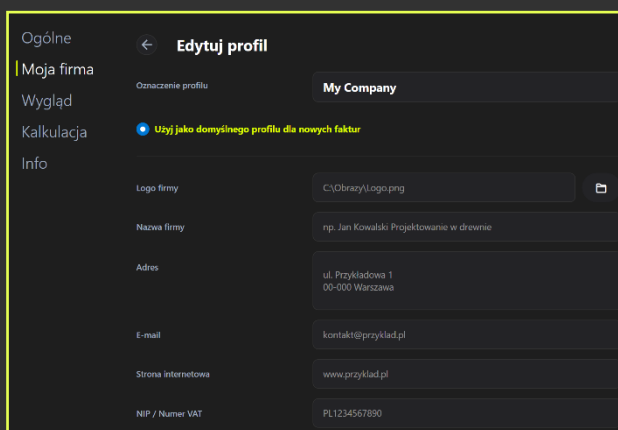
Ogólne
Moja firma
Wygląd
Kalkulacja
Info

Edytuj profil

Oznaczenie profilu
My Company

Użyj jako domyślnego profilu dla nowych faktur

Logo firmy
C:\Obrazy\Logo.png

Nazwa firmy
np. Jan Kowalski Projektowanie w drewnie

Adres
ul. Przykładowa 1
00-000 Warszawa

E-mail
kontakt@przyklad.pl

Strona internetowa
www.przyklad.pl

NIP / Numer VAT
PL1234567890